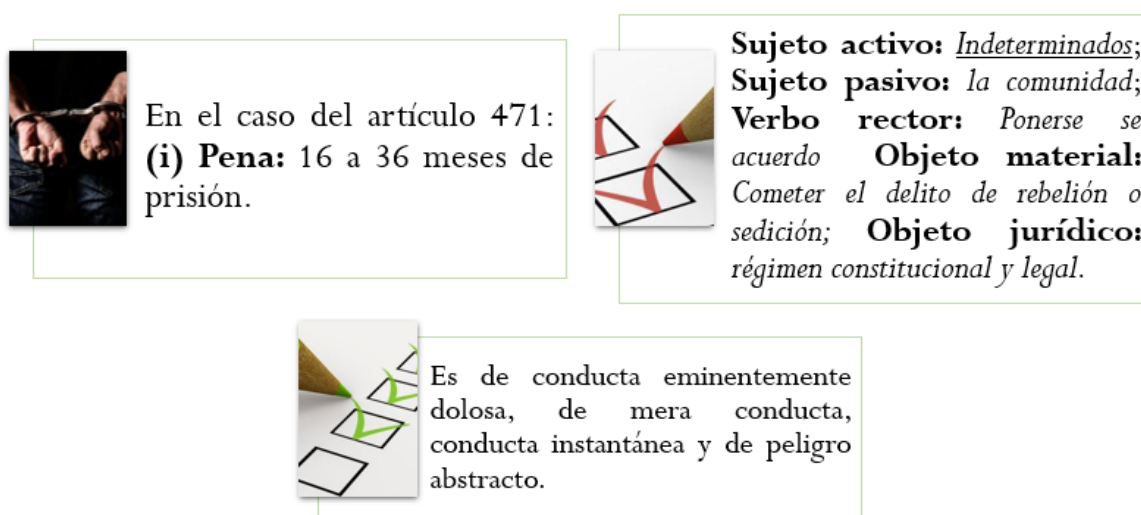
En el caso del artículo 471: **(i) Pena:** 16 a 36 meses de prisión.

**Sujeto activo:** *Indeterminados*; **Sujeto pasivo:** *la comunidad*; **Verbo rector:** *Ponerse se acuerdo* **Objeto material:** *Cometer el delito de rebelión o sedición;* **Objeto jurídico:** *régimen constitucional y legal.*

Es de conducta eminentemente dolosa, de mera conducta, conducta instantánea y de peligro abstracto.